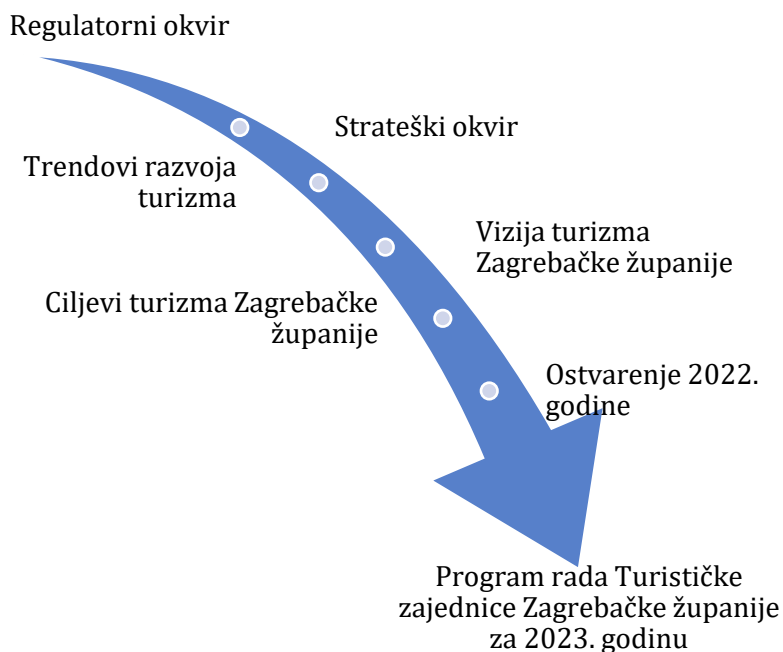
Regulatorni okvir

Strateški okvir

Trendovi razvoja turizma

Vizija turizma Zagrebačke županije

Ciljevi turizma Zagrebačke županije

Ostvarenje 2022. godine

Program rada Turističke zajednice Zagrebačke županije za 2023. godinu